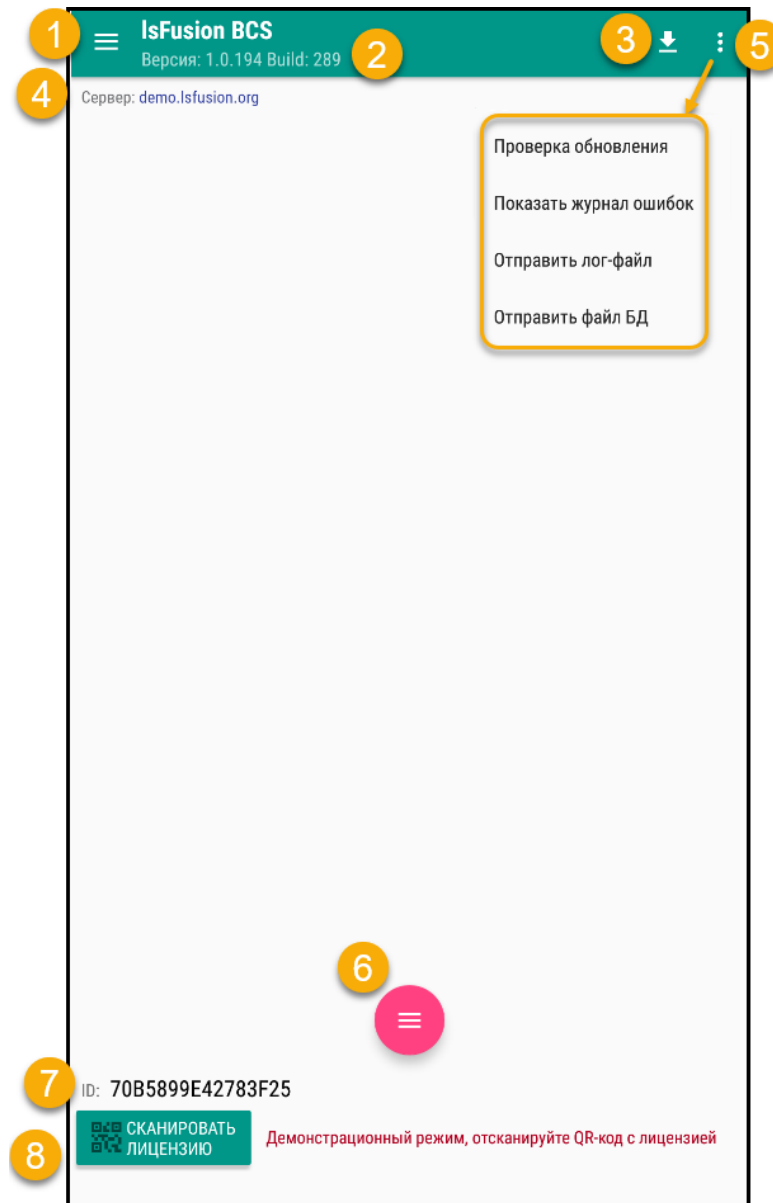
1 lsFusion BCS
Версия: 1.0.194 Build: 289 2

3 5

4 Сервер: demo.lsfusion.org

Проверка обновления

Показать журнал ошибок

Отправить лог-файл

Отправить файл БД

6

7 ID: 70B5899E42783F25

8 СКАНИРОВАТЬ ЛИЦЕНЗИЮ

Демонстрационный режим, отсканируйте QR-код с лицензией